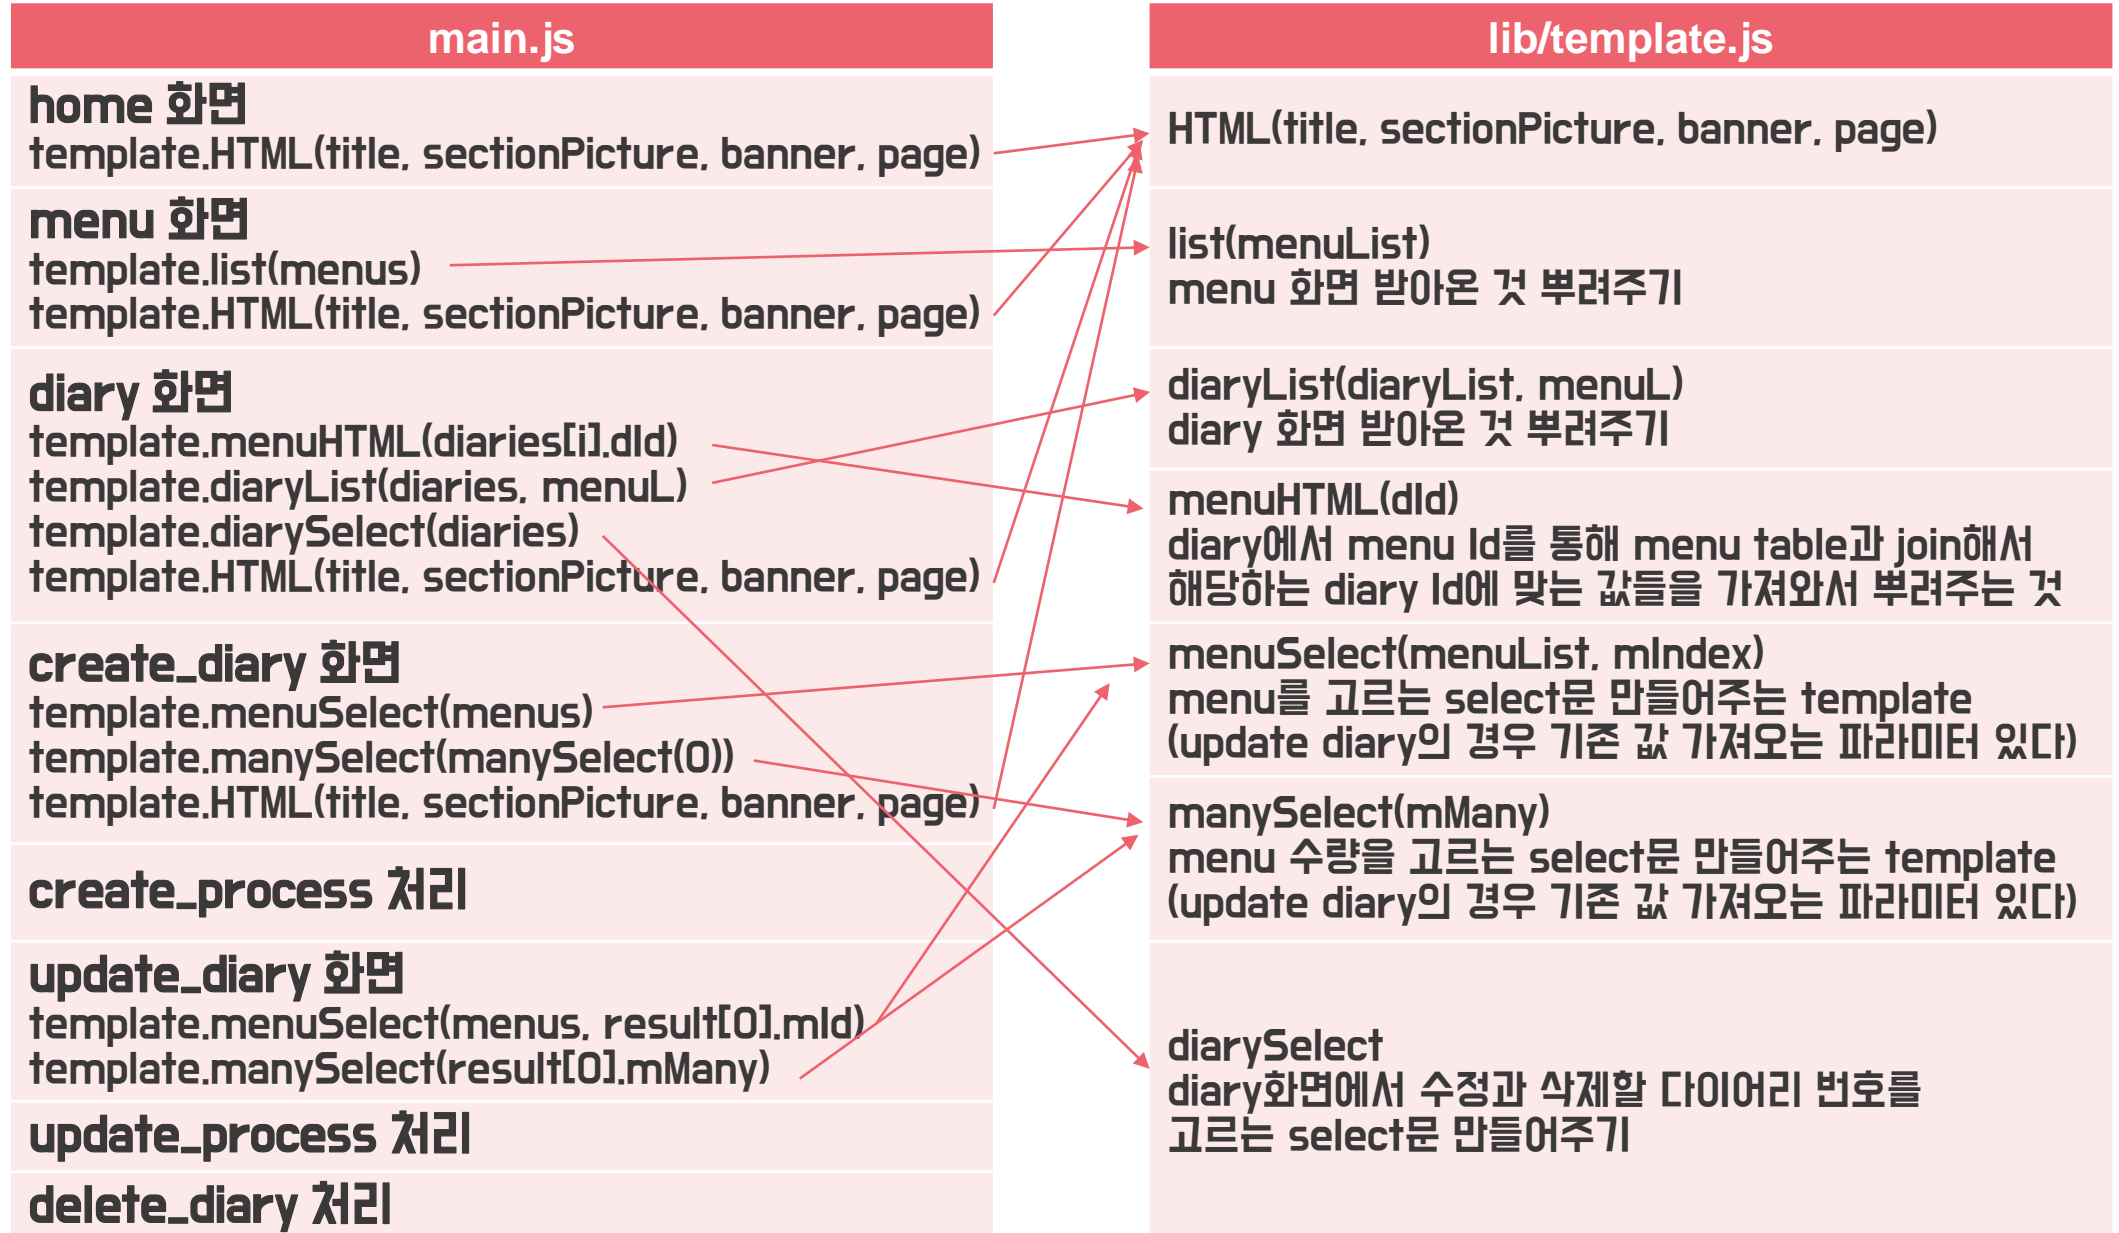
main.js

home 화면
template.HTML(title, sectionPicture, banner, page)

menu 화면
template.list(menus)
template.HTML(title, sectionPicture, banner, page)

diary 화면
template.menuHTML(diaries[i].dId)
template.diaryList(diaries, menuL)
template.diarySelect(diaries)
template.HTML(title, sectionPicture, banner, page)

create_diary 화면
template.menuSelect(menus)
template.manySelect(manySelect(0))
template.HTML(title, sectionPicture, banner, page)

create_process 처리

update_diary 화면
template.menuSelect(menus, result[0].mId)
template.manySelect(result[0].mMany)

update_process 처리

delete_diary 처리

lib/template.js

HTML(title, sectionPicture, banner, page)

list(menuList)
menu 화면 받아온 것 뿌려주기

diaryList(diaryList, menuL)
diary 화면 받아온 것 뿌려주기

menuHTML(dId)
diary에서 menu Id를 통해 menu table과 join해서 해당하는 diary Id에 맞는 값들을 가져와서 뿌려주는 것

menuSelect(menuList, mIndex)
menu를 고르는 select문 만들어주는 template
(update diary의 경우 기존 값 가져오는 파라미터 있다)

manySelect(mMany)
menu 수량을 고르는 select문 만들어주는 template
(update diary의 경우 기존 값 가져오는 파라미터 있다)

diarySelect
diary화면에서 수정과 삭제할 다이어리 번호를 고르는 select문 만들어주기